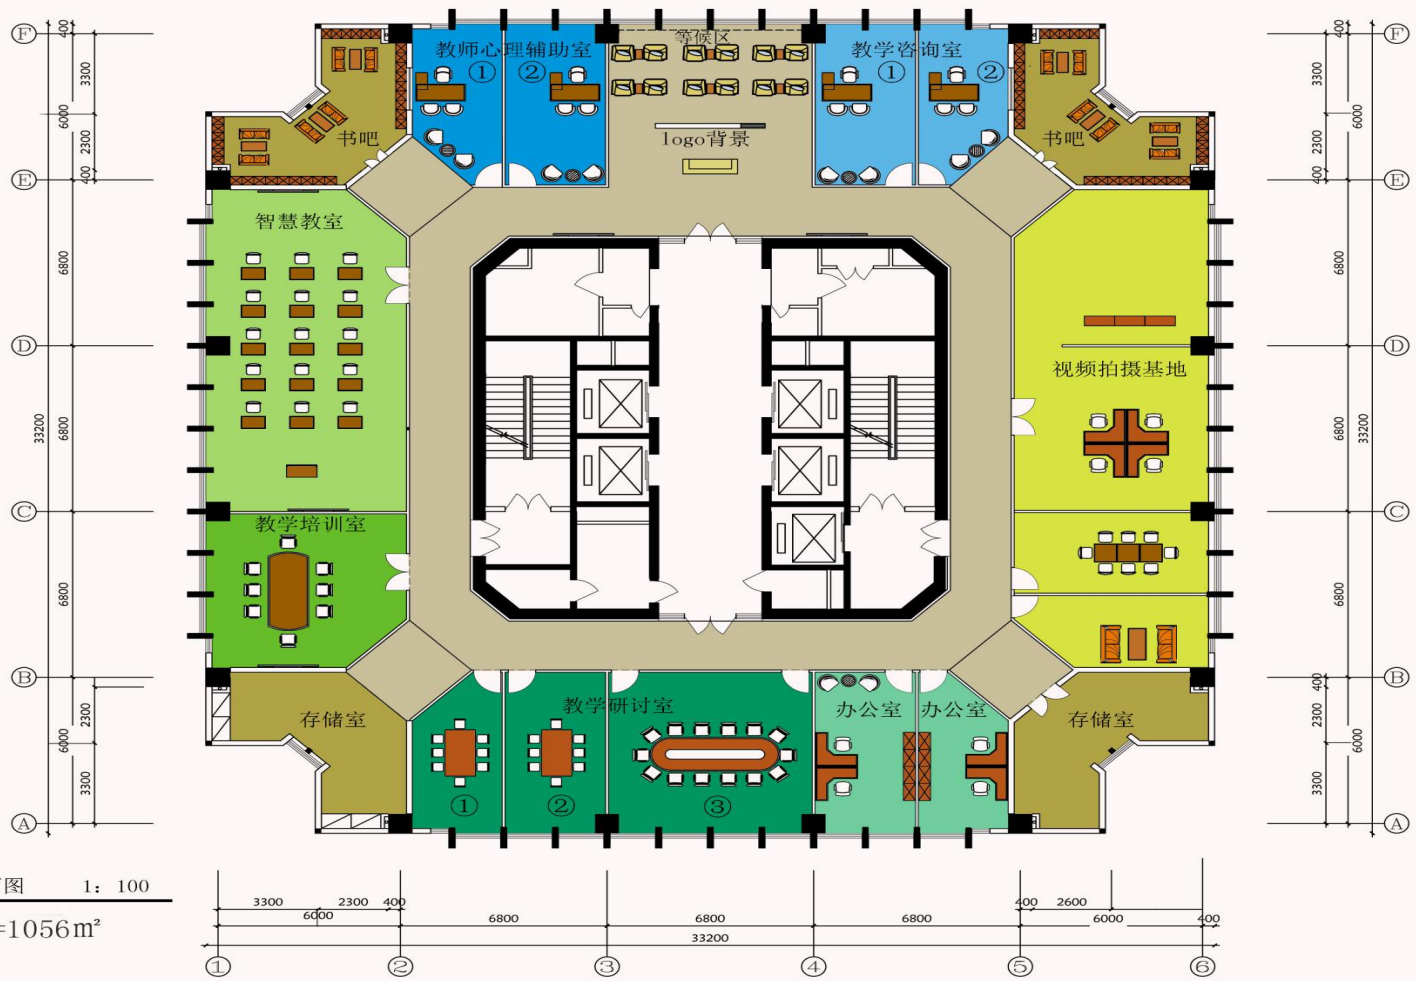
F
400
3300
6000
2300
400
E
6800
D
33200
6800
C
6800
B
2300
6000
3300
A

教师心理辅助室
①
②
等候区
logo背景
教学咨询室
①
②
书吧
书吧
智慧教室
视频拍摄基地
教学培训室
存储室
教学研讨室
①
②
③
办公室
办公室
存储室

F
400
3300
6000
2300
400
E
6800
D
6800
33200
C
6800
B
400
2300
6000
3300
A

图 1：100
=1056m²

3300
2300
400
6000
6800
6800
6800
400
2600
6000
400
33200
①
②
③
④
⑤
⑥